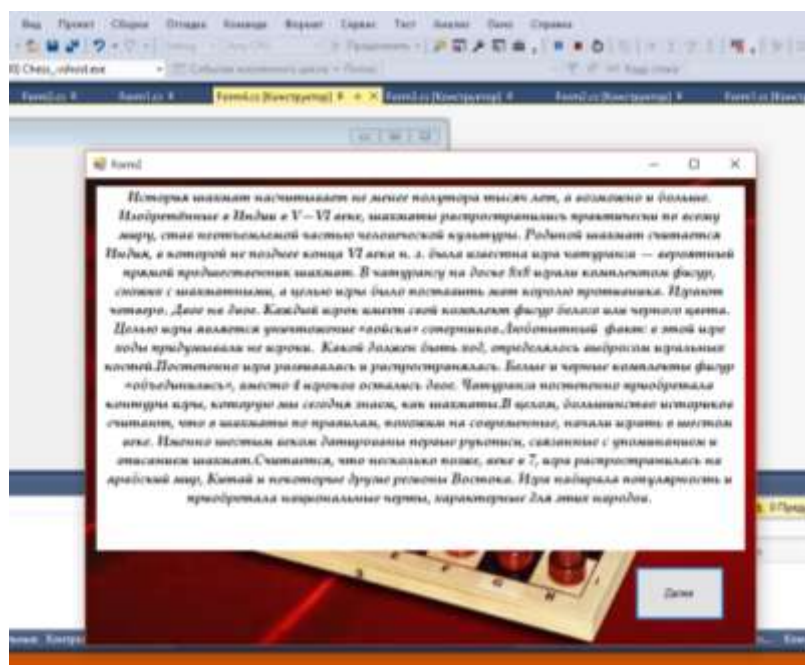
Вид Проект Сборка Отладка Команда Формат Сервис Тест Анализ Окно Справка

Chess_videod.exe

Form2

История шахмат насчитывает не менее полутора тысяч лет, а возможно и больше. Изобретённые в Индии в V—VI веке, шахматы распространились практически по всему миру, став неотъемлемой частью человеческой культуры. Родиной шахмат считается Индия, в которой не позднее конца VI века н. э. была известна игра чатуранга — вероятный прямой предшественник шахмат. В чатурангу на доске 8x8 играли комплектом фигур, схожих с шахматными, а целью игры было поставить мат королю противника. Играют четверо. Двое на двое. Каждый игрок имеет свой комплект фигур белого или черного цвета. Целью игры является уничтожение «войска» соперников.Любопытный факт: в этой игре ходы придумывали не игроки. Какой должен быть ход, определялось выбросом игральных костей.Постепенно игра развивалась и распространялась. Белые и черные комплекты фигур «объединялись», вместо 4 игроков осталось двое. Чатуранга постепенно приобретала контуры игры, которую мы сегодня знаем, как шахматы.В целом, большинство историков считают, что в шахматы по правилам, похожим на современные, начали играть в шестом веке. Именно шестым веком датированы первые рукописи, связанные с упоминанием и описанием шахмат.Считается, что несколько позже, веке в 7, игра распространилась на арабский мир, Китай и некоторые другие регионы Востока. Игра набирала популярность и приобретала национальные черты, характерные для этих народов.

Далее